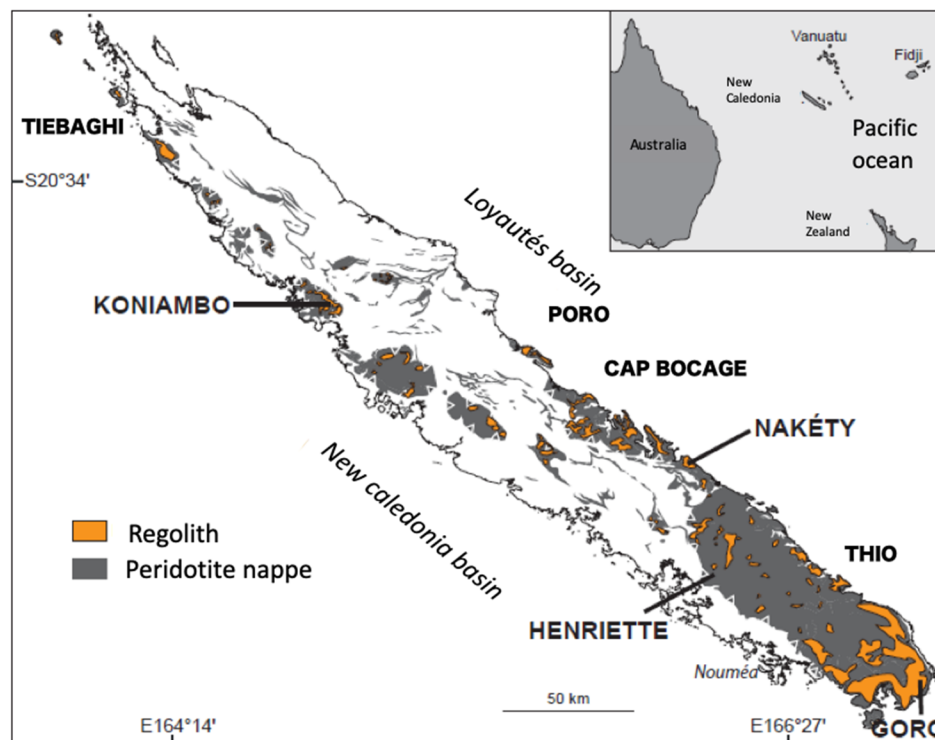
TIEBAGHI

S20°34'

Vanuatu

Fidji

New Caledonia

Australia

Pacific ocean

New Zealand

Loyautés basin

KONIAMBO

PORO

CAP BOCAGE

NAKÉTY

New caledonia basin

Regolith

Peridotite nappe

THIO

HENRIETTE

Nouméa

50 km

E164°14'

E166°27'

GORO